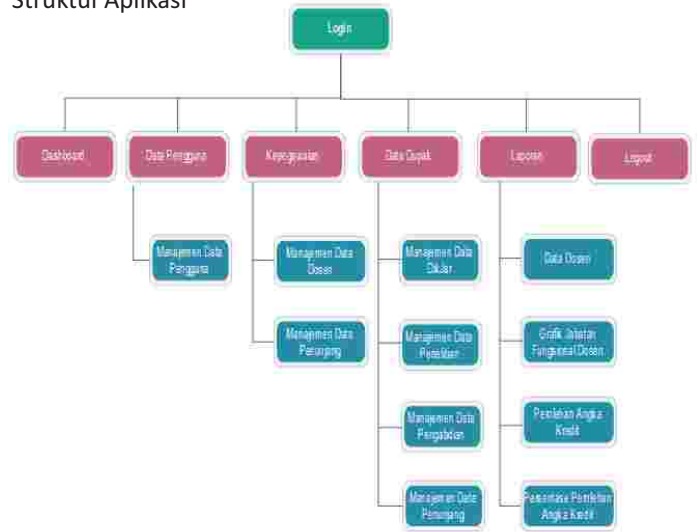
Struktur Aplikasi

Login

Dashboard

Data Pengguna

Manajemen Data Pengguna

Kepegawaian

Manajemen Data Dosen

Manajemen Data Penunjang

Data Dupak

Manajemen Data Diklat

Manajemen Data Penelitian

Manajemen Data Pengabdian

Manajemen Data Penunjang

Laporan

Data Dosen

Grafik Jabatan Fungsional Dosen

Penilaian Angka Kredit

Penetapan Penilaian Angka Kredit

Logout